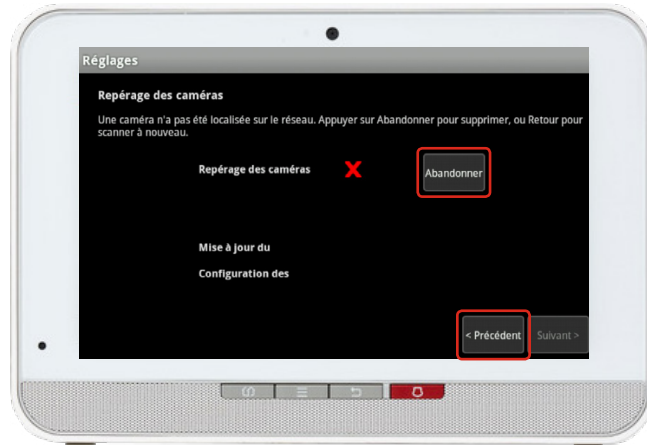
Réglages

Repérage des caméras

Une caméra n'a pas été localisée sur le réseau. Appuyer sur Abandonner pour supprimer, ou Retour pour scanner à nouveau.

Repérage des caméras

Abandonner

Mise à jour du

Configuration des

< Précédent

Suivant >